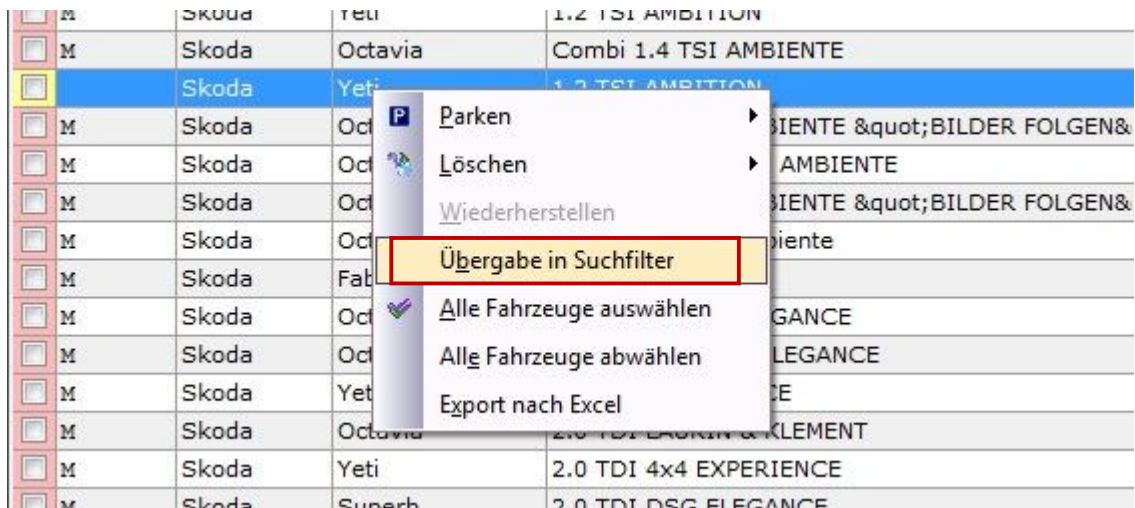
| | | | | |
|---|---|---|---|---|
| | M | Skoda | Yeti | 1.2 TSI AMBITION |
| | M | Skoda | Octavia | Combi 1.4 TSI AMBIENTE |
| | | Skoda | Yeti | 1.2 TSI AMBITION |
| | M | Skoda | Oct | BIENTE &quot;BILDER FOLGEN& |
| | M | Skoda | Oct | AMBIENTE |
| | M | Skoda | Oct | BIENTE &quot;BILDER FOLGEN& |
| | M | Skoda | Oct | biente |
| | M | Skoda | Fab | |
| | M | Skoda | Oct | GANCE |
| | M | Skoda | Oct | LEGANCE |
| | M | Skoda | Yet | E |
| | M | Skoda | Octavia | 2.0 TDI LAURIN & KLEMENT |
| | M | Skoda | Yeti | 2.0 TDI 4x4 EXPERIENCE |
| | M | Skoda | Superb | 2.0 TDI DSG ELEGANCE |

Parken
Löschen
Wiederherstellen
Übergabe in Suchfilter
Alle Fahrzeuge auswählen
Alle Fahrzeuge abwählen
Export nach Excel